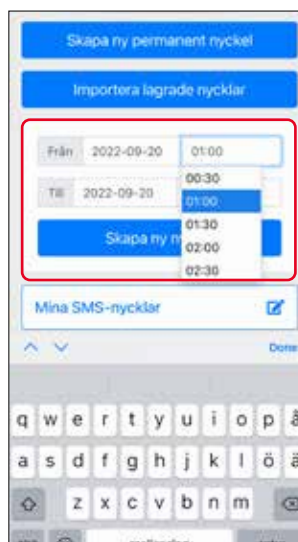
Skapa ny permanent nyckel

Importera lagrade nycklar

Från 2022-09-20 01:00

Till 2022-09-20

00:30
01:00
01:30
02:00
02:30

Skapa ny n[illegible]

Mina SMS-nycklar

Done

q w e r t y u i o p å
a s d f g h j k l ö ä
z x c v b n m